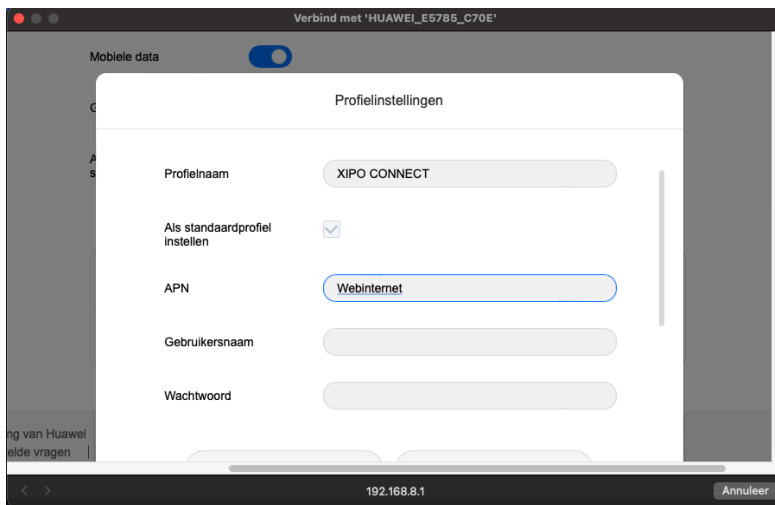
Verbind met 'HUAWEI_E5785_C70E'

Mobiele data

Profielinstellingen

Profielnaam XIPO CONNECT

Als standaardprofiel instellen

APN Webinternet

Gebruikersnaam

Wachtwoord

ng van Huawei
elde vragen

192.168.8.1

Annuleer